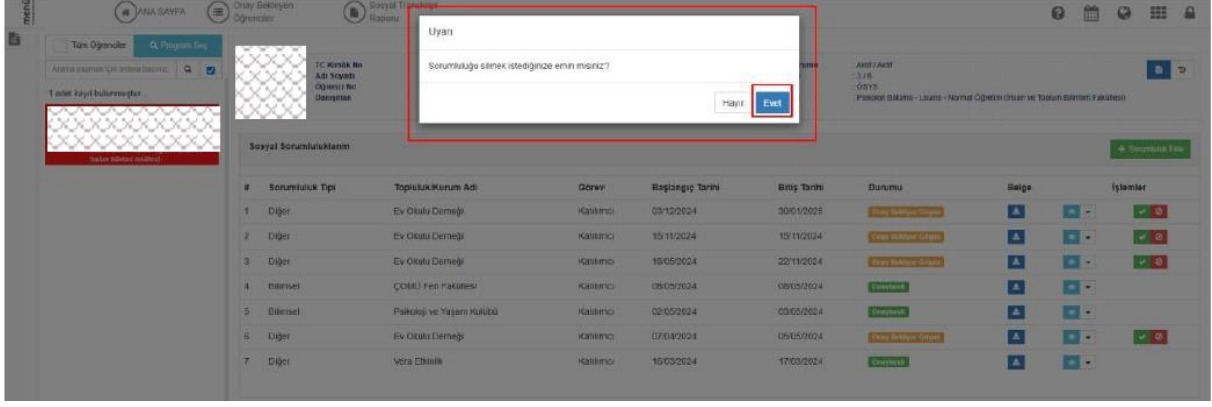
menü

ANA SAYFA

Onay Bekleyen Öğrenciler

Sosyal Transkript Raporu

Tüm Öğrenciler

Program Seç

Aramak için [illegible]

1 adet kayıt bulunmuştur.

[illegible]

TC Kimlik No
Adı Soyadı
Öğrenci No
Danışman

Uyarı

Sorumluluğu silmek istediğinize emin misiniz?

Hayır

Evet

Durumu

Aktif / Aktif
3 / 6
ÖSYS
Psikoloji Bölümü - Lisans - Normal Öğretim (İnsan ve Toplum Bilimleri Fakültesi)

Sosyal Sorumluluklarım

+ Sorumluluk Ekle

| # | Sorumluluk Tipi | Topluluk/Kurum Adı | Görev | Başlangıç Tarihi | Bitiş Tarihi | Durumu | Belge | | İşlemler |
|---|---|---|---|---|---|---|---|---|---|
| 1 | Diğer | Ev Okulu Derneği | Katılımcı | 03/12/2024 | 30/01/2025 | Onay Bekliyor | | | |
| 2 | Diğer | Ev Okulu Derneği | Katılımcı | 15/11/2024 | 15/11/2024 | Onay Bekliyor | | | |
| 3 | Diğer | Ev Okulu Derneği | Katılımcı | 16/05/2024 | 22/11/2024 | Onay Bekliyor | | | |
| 4 | Bilimsel | ÇOMÜ Fen Fakültesi | Katılımcı | 08/05/2024 | 08/05/2024 | Onaylandı | | | |
| 5 | Bilimsel | Psikoloji ve Yaşam Kulübü | Katılımcı | 02/05/2024 | 03/05/2024 | Onaylandı | | | |
| 6 | Diğer | Ev Okulu Derneği | Katılımcı | 07/04/2024 | 05/05/2024 | Onay Bekliyor | | | |
| 7 | Diğer | Vera Etkinlik | Katılımcı | 16/03/2024 | 17/03/2024 | Onaylandı | | | |